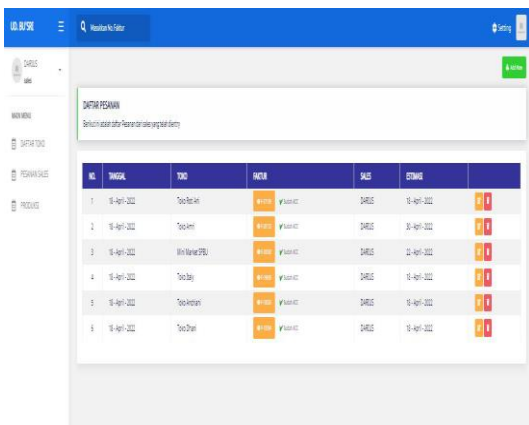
UD. BU'SRI

Masukkan No.Faktur

Setting

DARLIS
sales

MAIN MENU

DAFTAR TOKO

PESANAN SALES

PRODUKS

Add New

DAFTAR PESANAN

Berikut ini adalah daftar Pesanan dari sales yang telah diterima

| NO. | TANGGAL | TOKO | FAKTUR | SALES | ESTIMASI | |
|---|---|---|---|---|---|---|
| 1 | 18 - April - 2022 | Toko Rozi Ani | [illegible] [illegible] | DARLIS | 18 - April - 2022 | |
| 2 | 18 - April - 2022 | Toko Armil | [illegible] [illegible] | DARLIS | 20 - April - 2022 | |
| 3 | 18 - April - 2022 | Mini Market SPBU | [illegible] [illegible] | DARLIS | 22 - April - 2022 | |
| 4 | 18 - April - 2022 | Toko Baby | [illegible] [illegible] | DARLIS | 18 - April - 2022 | |
| 5 | 18 - April - 2022 | Toko Andriani | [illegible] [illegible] | DARLIS | 18 - April - 2022 | |
| 6 | 18 - April - 2022 | Toko Dinari | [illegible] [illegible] | DARLIS | 18 - April - 2022 | |